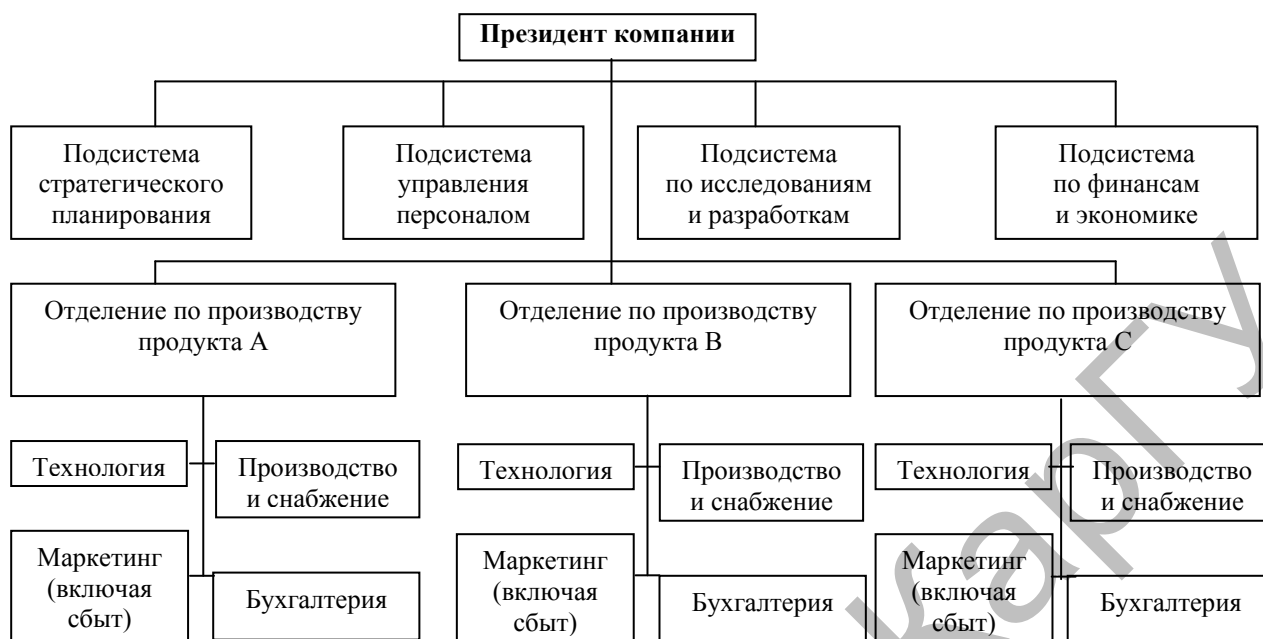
Президент компании

Подсистема стратегического планирования

Подсистема управления персоналом

Подсистема по исследованиям и разработкам

Подсистема по финансам и экономике

Отделение по производству продукта А

Отделение по производству продукта В

Отделение по производству продукта С

Технология

Производство и снабжение

Маркетинг (включая сбыт)

Бухгалтерия

Технология

Производство и снабжение

Маркетинг (включая сбыт)

Бухгалтерия

Технология

Производство и снабжение

Маркетинг (включая сбыт)

Бухгалтерия